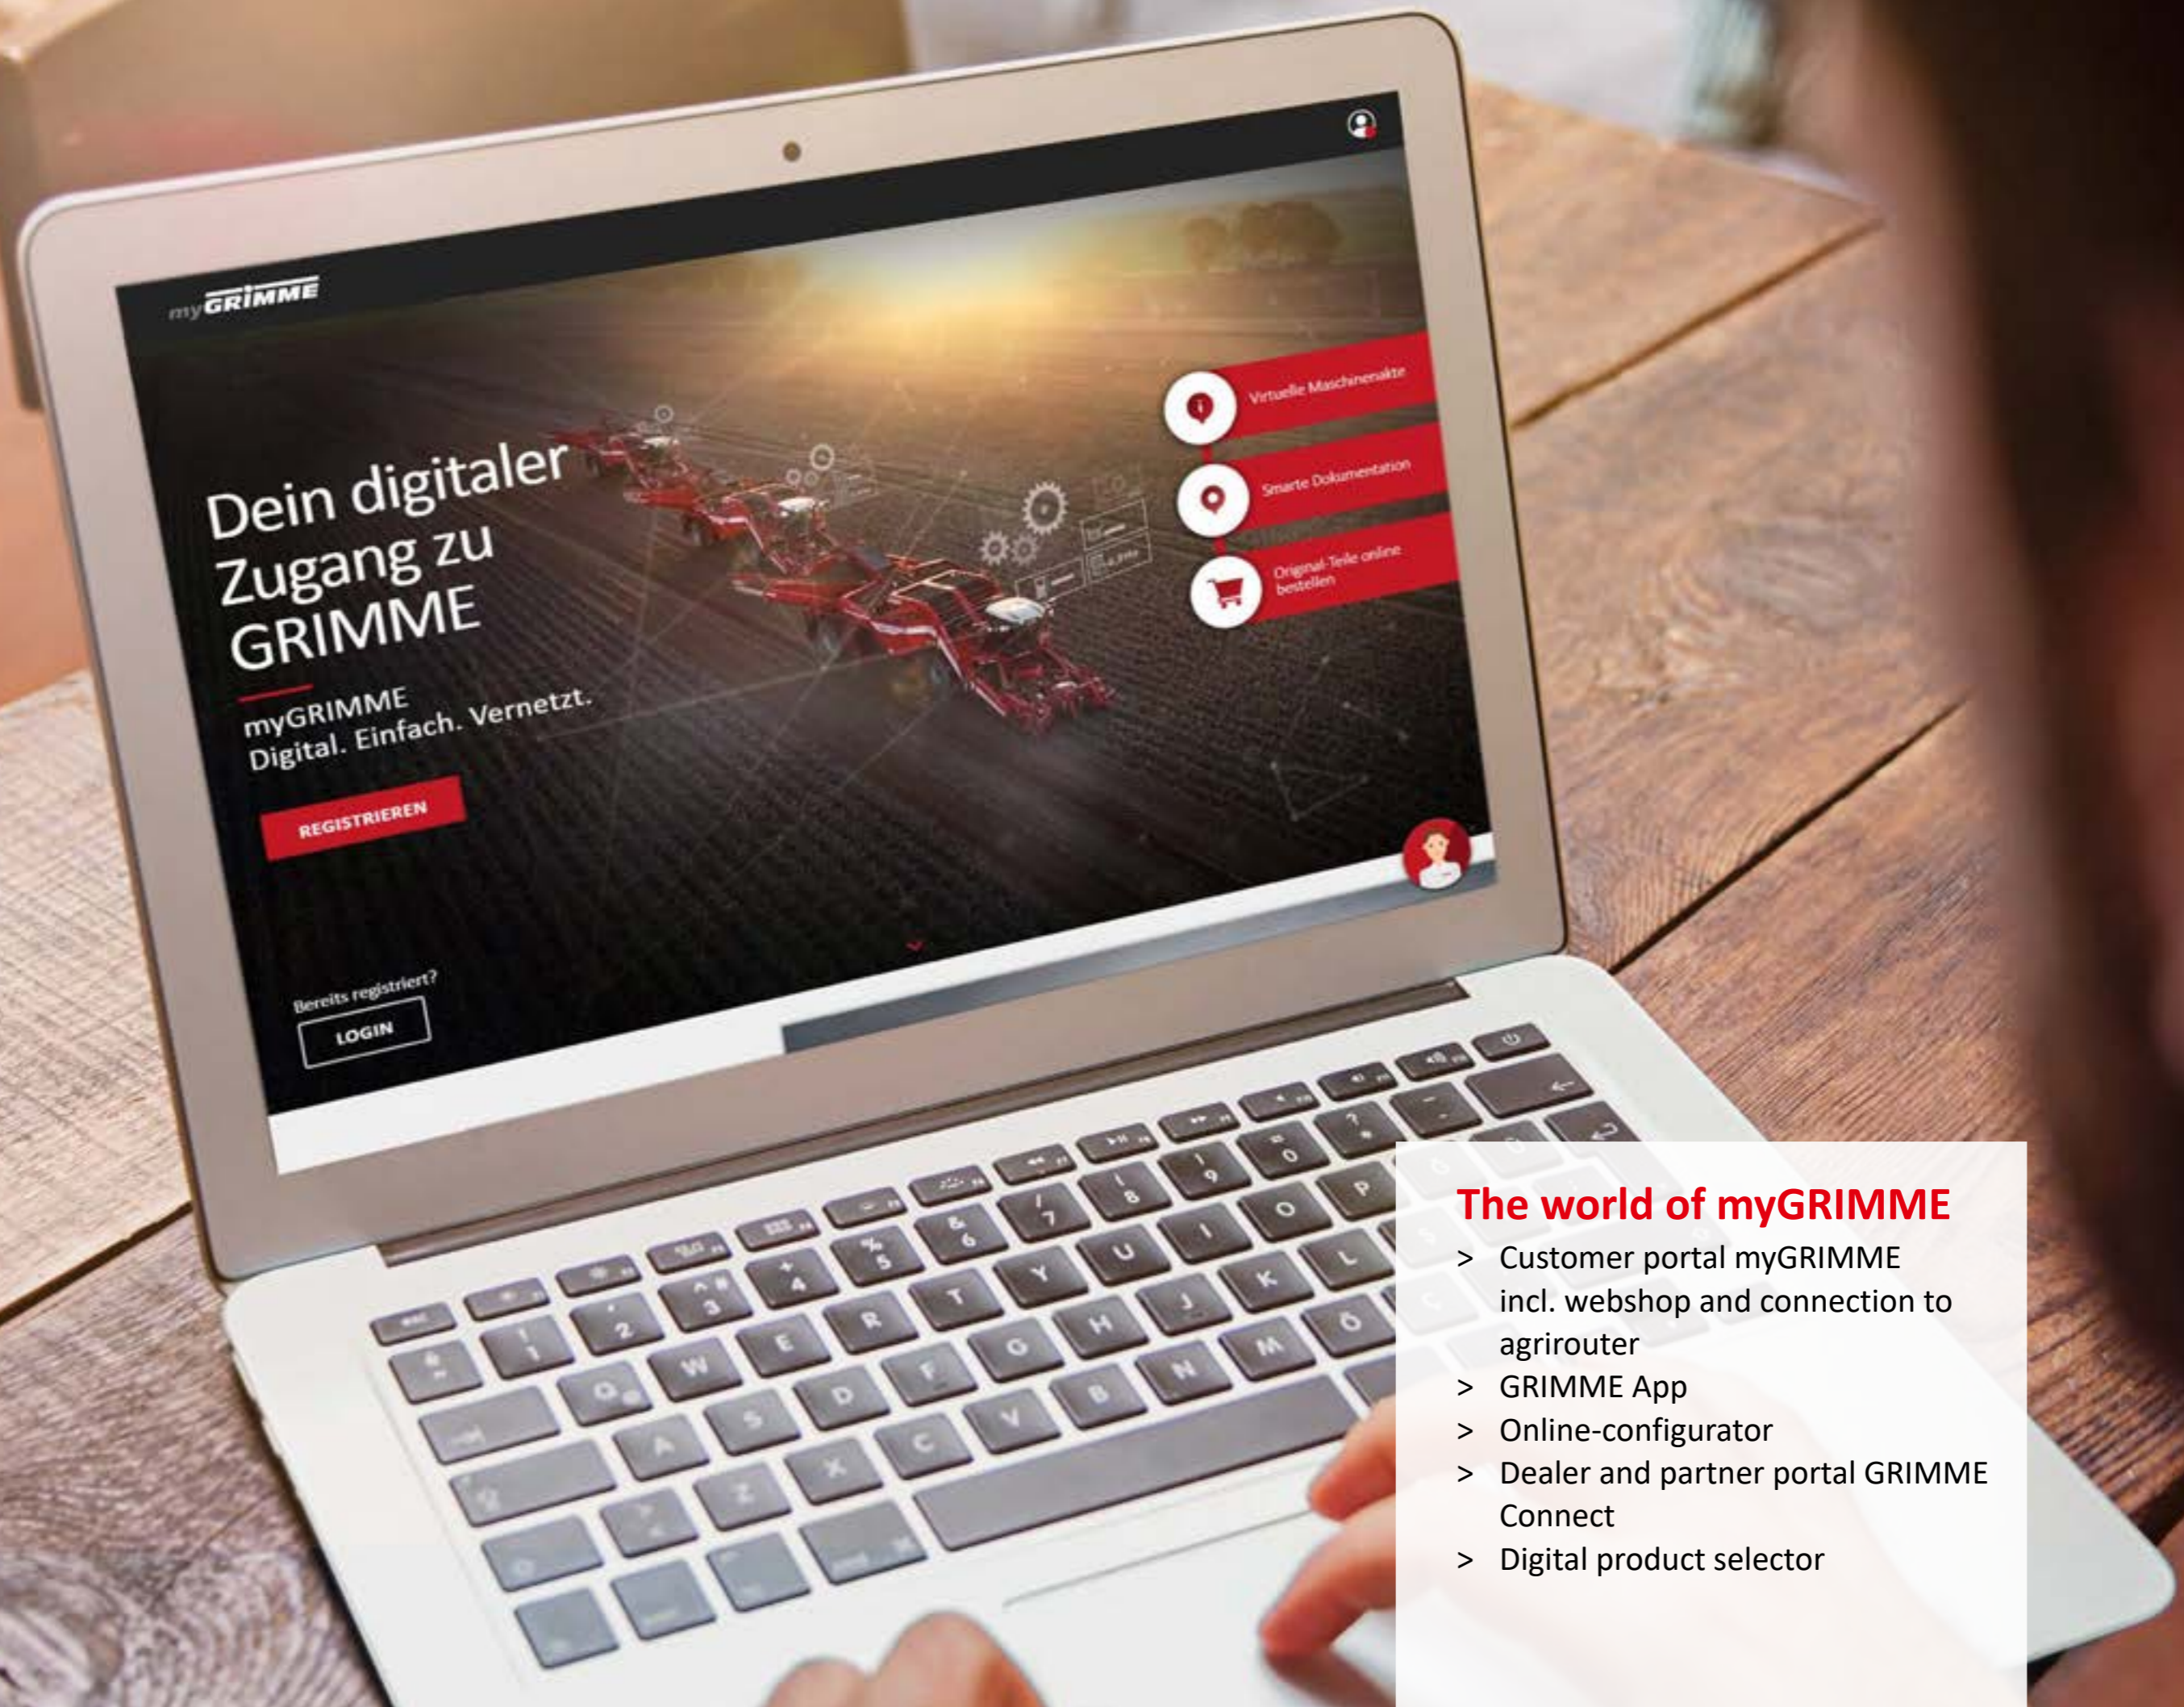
my GRIMME

Dein digitaler Zugang zu GRIMME

myGRIMME
Digital. Einfach. Vernetzt.

REGISTRIEREN

Virtuelle Maschinenakte

Smarte Dokumentation

Original-Teile online bestellen

Bereits registriert?

LOGIN

The world of myGRIMME

> Customer portal myGRIMME incl. webshop and connection to agrirouter
> GRIMME App
> Online-configurator
> Dealer and partner portal GRIMME Connect
> Digital product selector